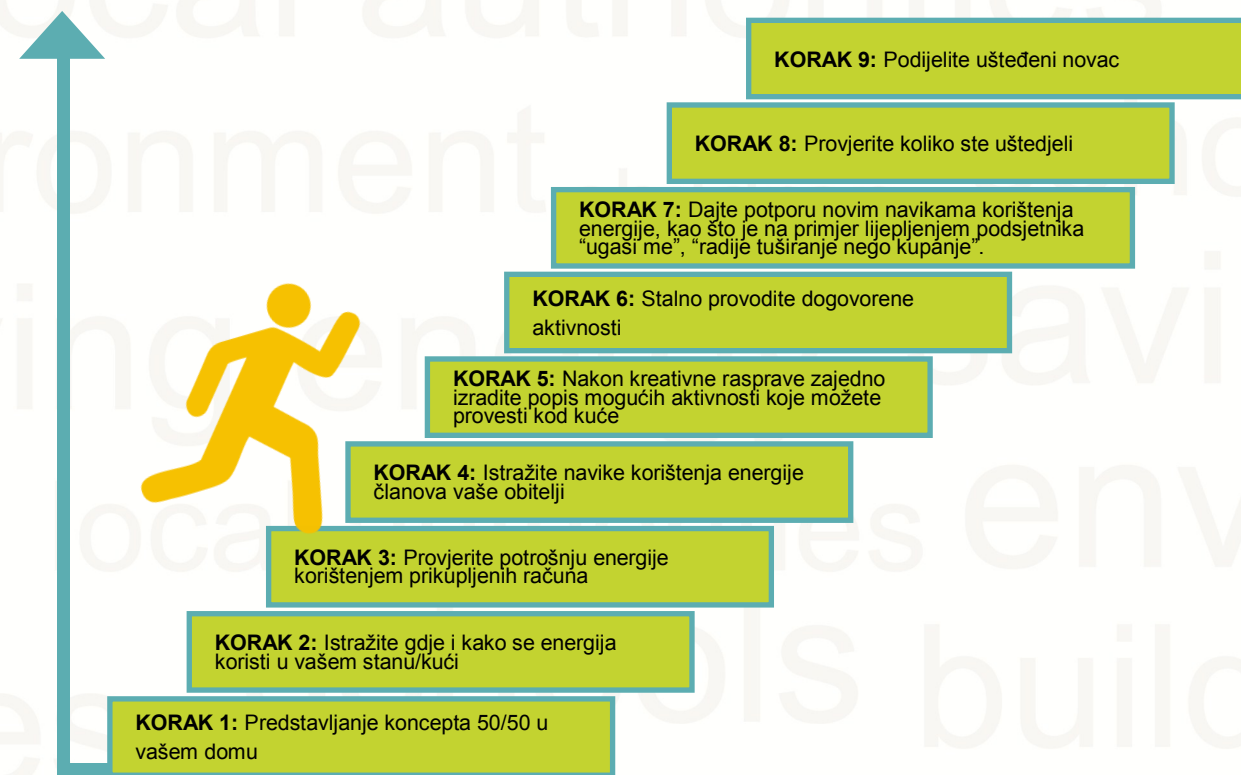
KORAK 9: Podijelite ušteđeni novac

KORAK 8: Provjerite koliko ste uštedjeli

KORAK 7: Dajte potporu novim navikama korištenja energije, kao što je na primjer lijepljenjem podsjetnika "ugasi me", "radije tuširanje nego kupanje".

KORAK 6: Stalno provodite dogovorene aktivnosti

KORAK 5: Nakon kreativne rasprave zajedno izradite popis mogućih aktivnosti koje možete provesti kod kuće

KORAK 4: Istražite navike korištenja energije članova vaše obitelji

KORAK 3: Provjerite potrošnju energije korištenjem prikupljenih računa

KORAK 2: Istražite gdje i kako se energija koristi u vašem stanu/kući

KORAK 1: Predstavljanje koncepta 50/50 u vašem domu